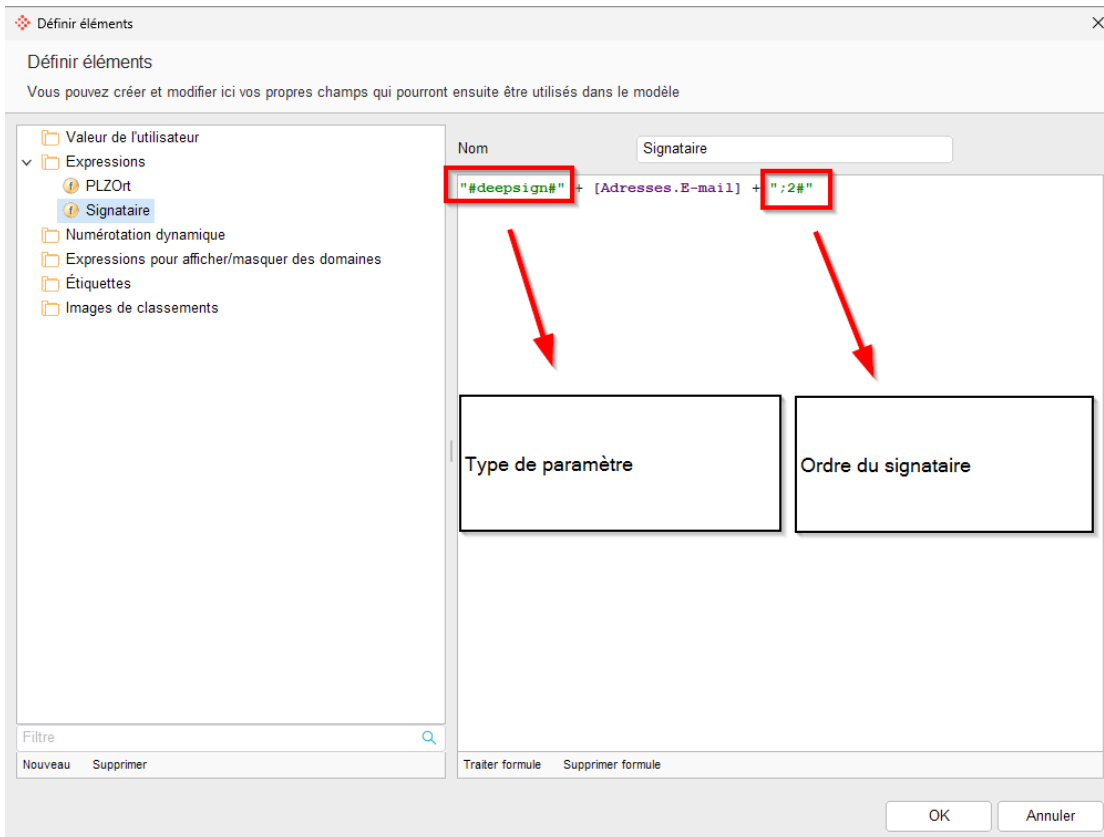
Définir éléments

Définir éléments

Vous pouvez créer et modifier ici vos propres champs qui pourront ensuite être utilisés dans le modèle

Valeur de l'utilisateur
Expressions
PLZOrt
Signataire
Numérotation dynamique
Expressions pour afficher/masquer des domaines
Étiquettes
Images de classements

Nom Signataire

"#deepsign#" + [Adresses.E-mail] + ";2#"

Type de paramètre

Ordre du signataire

Filtre

Nouveau Supprimer

Traiter formule Supprimer formule

OK Annuler